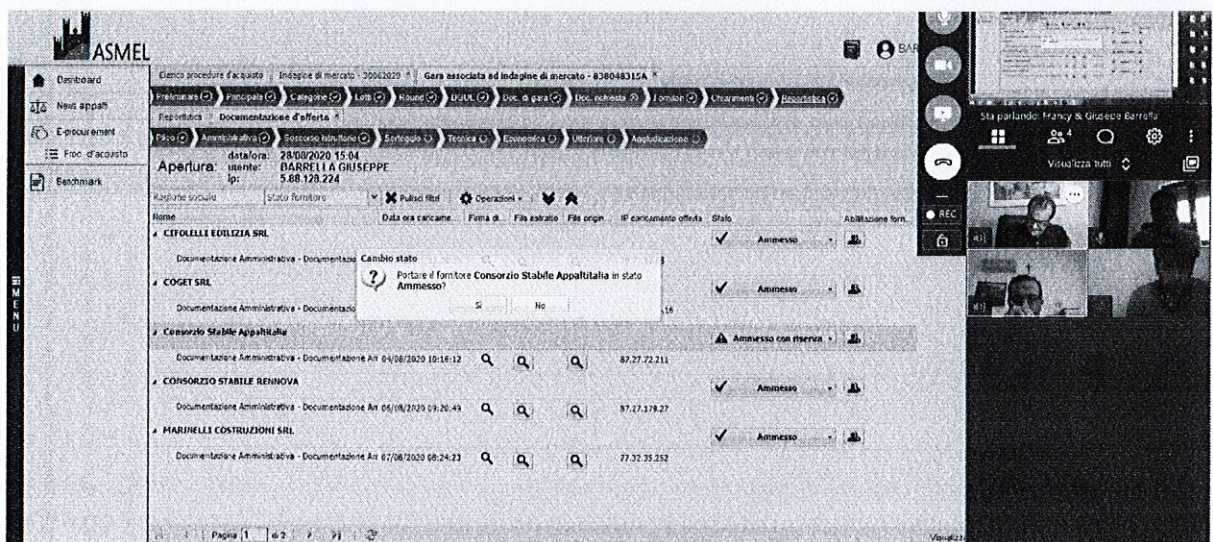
ASMEL

BAR

Dashboard
News appalti
E-procurement
Proc. d'acquisto
Benchmark

MENU

Elenco procedure d'acquisto | Indagine di mercato - 30062020 | Gara associata ad indagine di mercato - 838048315A

Preliminari | Principale | Categorie | Lotti | Round | DGUE | Doc. di gara | Doc. richiesta | Fornitori | Chiarimenti | Reportistica

Reportistica | Documentazione d'offerta

Plico | Amministrativa | Soccorso Istruttorio | Sorteggio | Tecnica | Economica | Ulteriore | Aggiudicazione

Apertura: data/ora: 28/08/2020 15:04
utente: BARRELLA GIUSEPPE
Ip: 5.88.128.224

Ragione sociale | Stato fornitore | Pulisci filtri | Operazioni

| Nome | Data ora caricame... | Firma di... | File estratto | File origin... | IP caricamento offerta | Stato | Abilitazione forn... |
|---|---|---|---|---|---|---|---|
| CIFOLELLI EDILIZIA SRL | | | | | | Ammesso | |
| Documentazione Amministrativa - Documentazi | | | | | | | |
| COGET SRL | | | | | | Ammesso | |
| Documentazione Amministrativa - Documentazio | | | | | 16 | | |
| Consorzio Stabile Appaltitalia | | | | | | Ammesso con riserva | |
| Documentazione Amministrativa - Documentazione Am | 04/08/2020 10:16:12 | | | | 87.27.72.211 | | |
| CONSORZIO STABILE RENNOVA | | | | | | Ammesso | |
| Documentazione Amministrativa - Documentazione Am | 06/08/2020 09:20:49 | | | | 87.27.179.27 | | |
| MARINELLI COSTRUZIONI SRL | | | | | | Ammesso | |
| Documentazione Amministrativa - Documentazione Am | 07/08/2020 08:24:23 | | | | 77.32.35.252 | | |

Cambio stato
Portare il fornitore Consorzio Stabile Appaltitalia in stato Ammesso?
Sì | No

Pagina 1 di 2

Visualizz

Sta parlando: Francy & Giuseppe Barrella
4
Visualizza tutti
REC